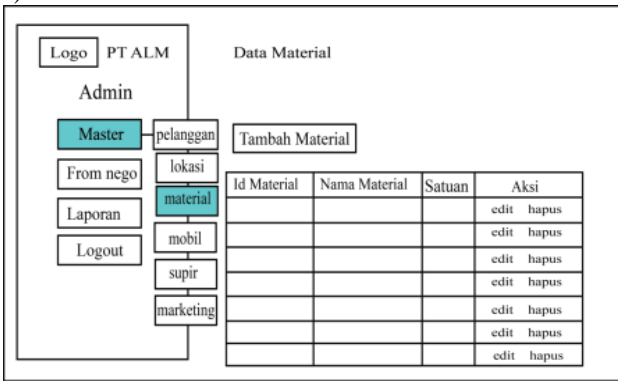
Logo PT ALM

Admin

Master
From nego
Laporan
Logout

pelanggan
lokasi
material
mobil
supir
marketing

Data Material

Tambah Material

| Id Material | Nama Material | Satuan | Aksi |
|---|---|---|---|
| | | | edit hapus |
| | | | edit hapus |
| | | | edit hapus |
| | | | edit hapus |
| | | | edit hapus |
| | | | edit hapus |
| | | | edit hapus |